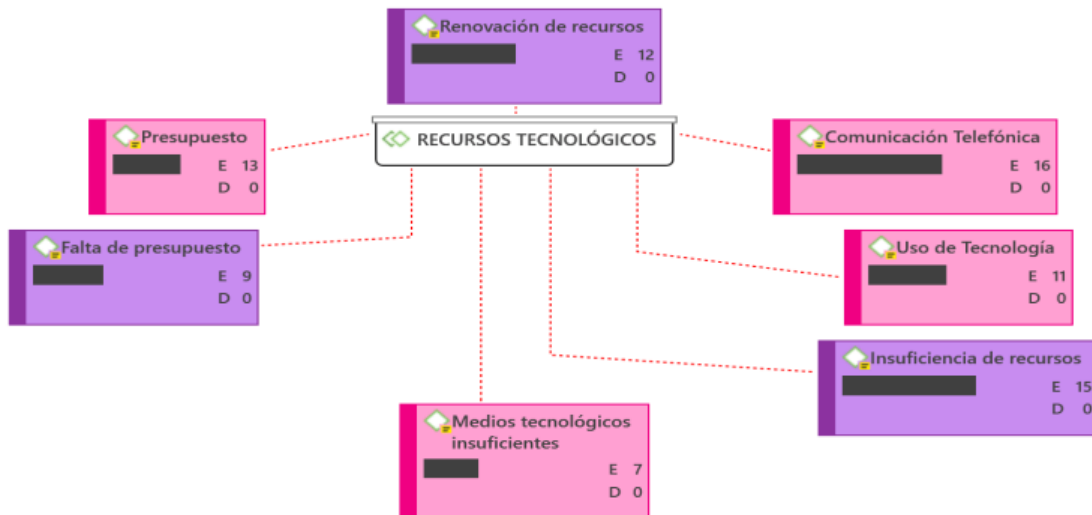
Renovación de recursos
E 12
D 0

Presupuesto
E 13
D 0

RECURSOS TECNOLÓGICOS

Comunicación Telefónica
E 16
D 0

Falta de presupuesto
E 9
D 0

Uso de Tecnología
E 11
D 0

Insuficiencia de recursos
E 15
D 0

Medios tecnológicos insuficientes
E 7
D 0